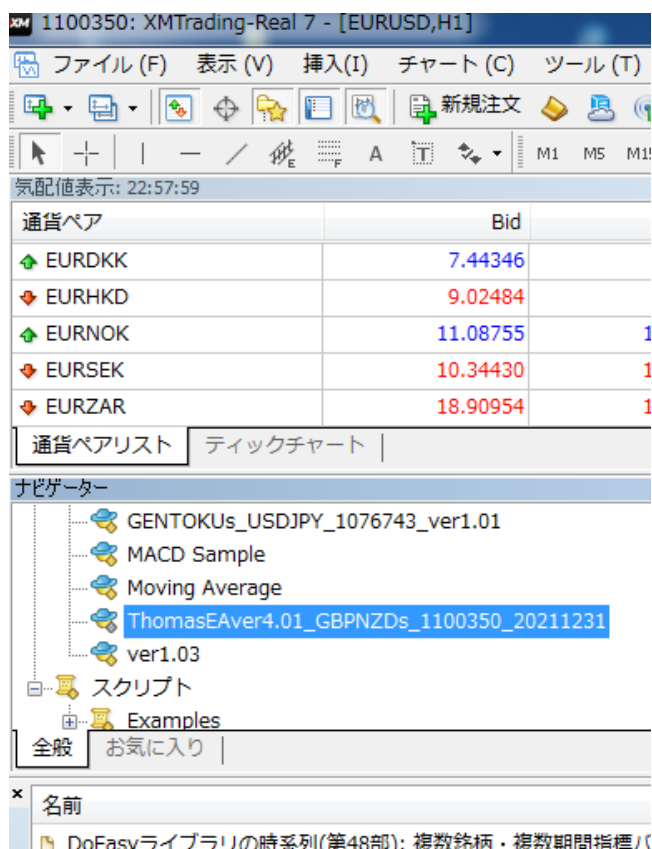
XM 1100350: XMTrading-Real 7 - [EURUSD,H1]

ファイル (F) 表示 (V) 挿入(I) チャート (C) ツール (T)

新規注文

M1 M5 M1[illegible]

気配値表示: 22:57:59

| 通貨ペア | Bid | |
|---|---|---|
| EURDKK | 7.44346 | |
| EURHKD | 9.02484 | |
| EURNOK | 11.08755 | 1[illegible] |
| EURSEK | 10.34430 | 1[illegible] |
| EURZAR | 18.90954 | 1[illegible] |

通貨ペアリスト ティックチャート

ナビゲーター

GENTOKUs_USDJPY_1076743_ver1.01
MACD Sample
Moving Average
ThomasEAver4.01_GBPNZDs_1100350_20211231
ver1.03
スクリプト
Examples

全般 お気に入り

名前

DoEasyライブラリの時系列(第48部): 複数銘柄・複数期間指標バ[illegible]